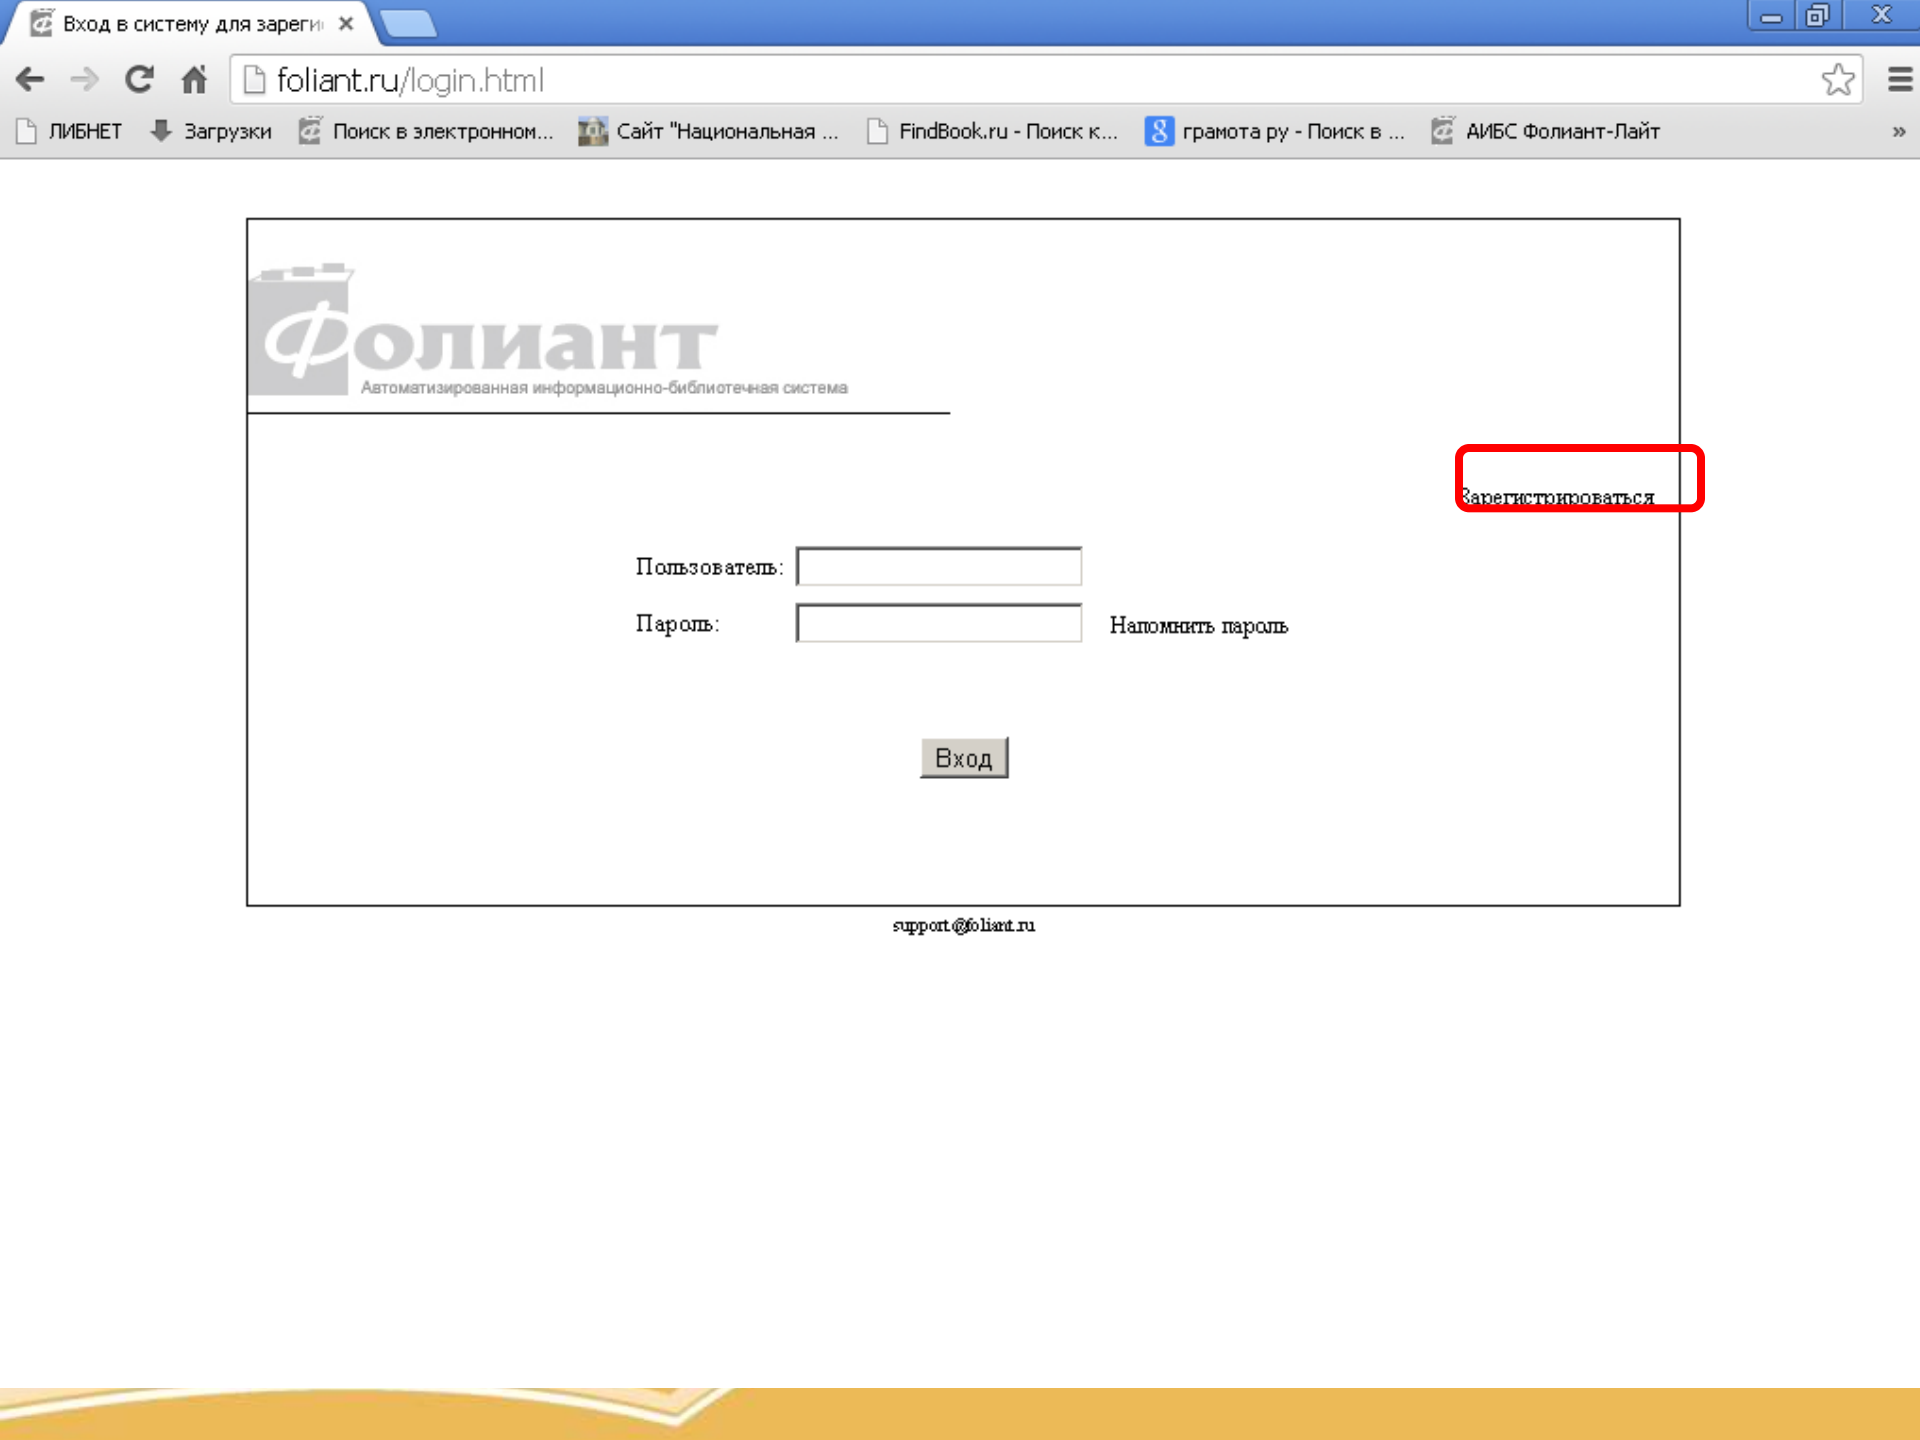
Вход в систему для зареги ×

foliant.ru/login.html

ЛИБНЕТ Загрузки Поиск в электронном... Сайт "Национальная ... FindBook.ru - Поиск к... грамота ру - Поиск в ... АИБС Фолиант-Лайт »

Фолиант
Автоматизированная информационно-библиотечная система

Зарегистрироваться

Пользователь:

Пароль: Напомнить пароль

Вход

support@foliant.ru